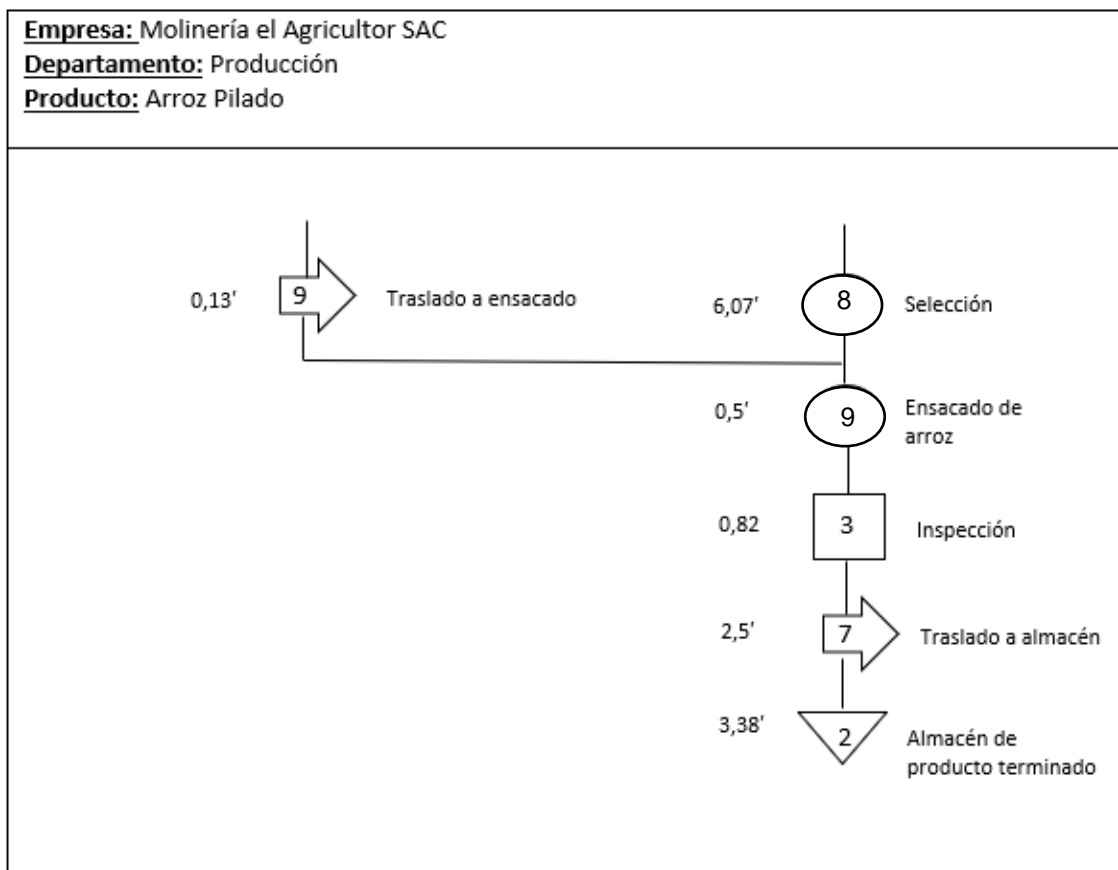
**Empresa:** Molinería el Agricultor SAC
**Departamento:** Producción
**Producto:** Arroz Pilado

0,13′ 9 Traslado a ensacado

6,07′ 8 Selección

0,5′ 9 Ensacado de arroz

0,82 3 Inspección

2,5′ 7 Traslado a almacén

3,38′ 2 Almacén de producto terminado